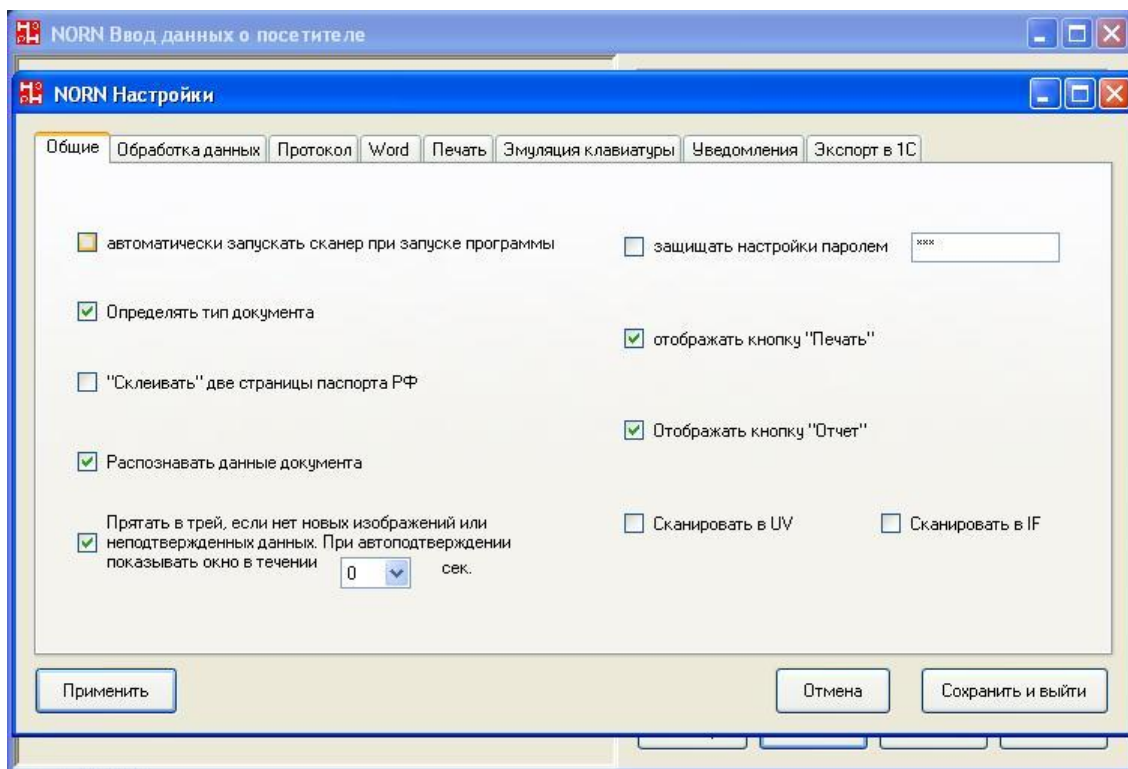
NORN Ввод данных о посетителе

NORN Настройки

Общие | Обработка данных | Протокол | Word | Печать | Эмуляция клавиатуры | Уведомления | Экспорт в 1С

автоматически запускать сканер при запуске программы

защищать настройки паролем ***

Определять тип документа

отображать кнопку "Печать"

"Склеивать" две страницы паспорта РФ

Отображать кнопку "Отчет"

Распознавать данные документа

Прятать в трей, если нет новых изображений или неподтвержденных данных. При автоподтверждении показывать окно в течении 0 сек.

Сканировать в UV

Сканировать в IF

Применить

Отмена

Сохранить и выйти